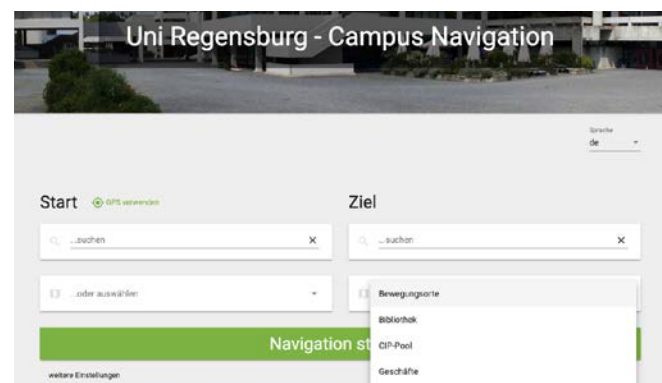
Uni Regensburg - Campus Navigation

Sprache
de

Start GPS verwenden

...suchen ×

...oder auswählen

Ziel

...suchen ×

Bewegungsorte
Bibliothek
CIP-Pool
Geschäfte

Navigation st

weitere Einstellungen